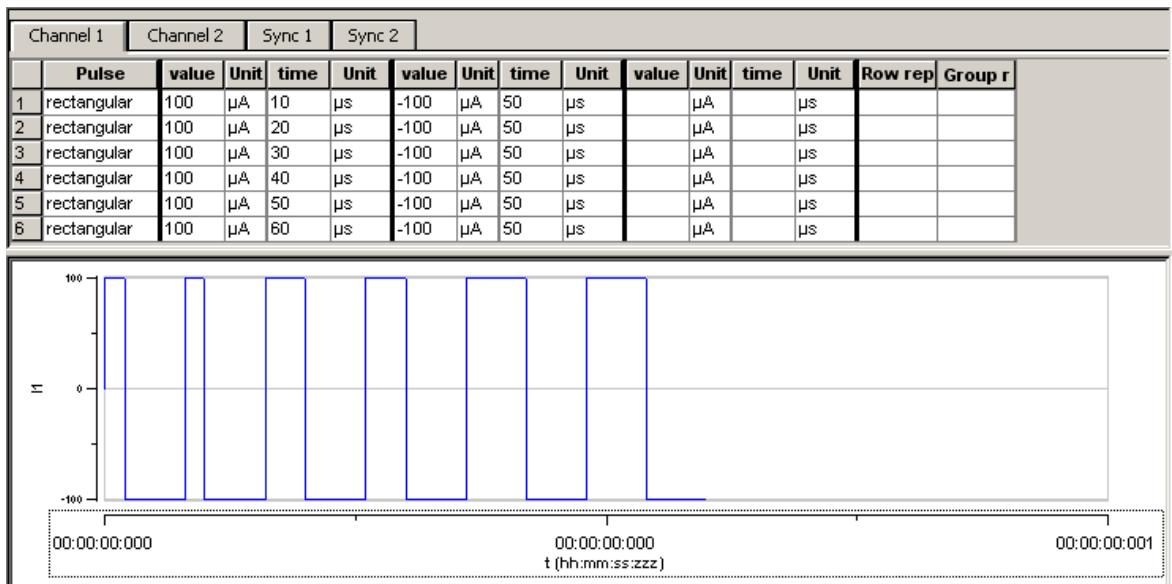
Channel 1 | Channel 2 | Sync 1 | Sync 2

| | Pulse | value | Unit | time | Unit | value | Unit | time | Unit | value | Unit | time | Unit | Row rep | Group r |
|---|---|---|---|---|---|---|---|---|---|---|---|---|---|---|---|
| 1 | rectangular | 100 | µA | 10 | µs | -100 | µA | 50 | µs | | µA | | µs | | |
| 2 | rectangular | 100 | µA | 20 | µs | -100 | µA | 50 | µs | | µA | | µs | | |
| 3 | rectangular | 100 | µA | 30 | µs | -100 | µA | 50 | µs | | µA | | µs | | |
| 4 | rectangular | 100 | µA | 40 | µs | -100 | µA | 50 | µs | | µA | | µs | | |
| 5 | rectangular | 100 | µA | 50 | µs | -100 | µA | 50 | µs | | µA | | µs | | |
| 6 | rectangular | 100 | µA | 60 | µs | -100 | µA | 50 | µs | | µA | | µs | | |

100
0
-100
I1

00:00:00:000
00:00:00:000
00:00:00:001
t (hh:mm:ss:zzz)